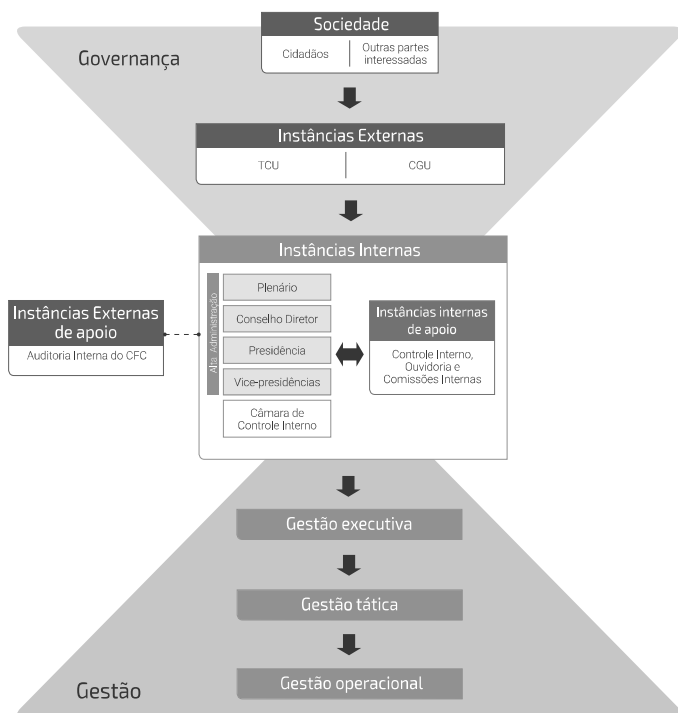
Governança

Sociedade

Cidadãos

Outras partes interessadas

Instâncias Externas

TCU

CGU

Instâncias Internas

Alta Administração

Plenário

Conselho Diretor

Presidência

Vice-presidências

Câmara de Controle Interno

Instâncias Externas de apoio

Auditoria Interna do CFC

Instâncias internas de apoio

Controle Interno, Ouvidoria e Comissões Internas

Gestão executiva

Gestão tática

Gestão operacional

Gestão